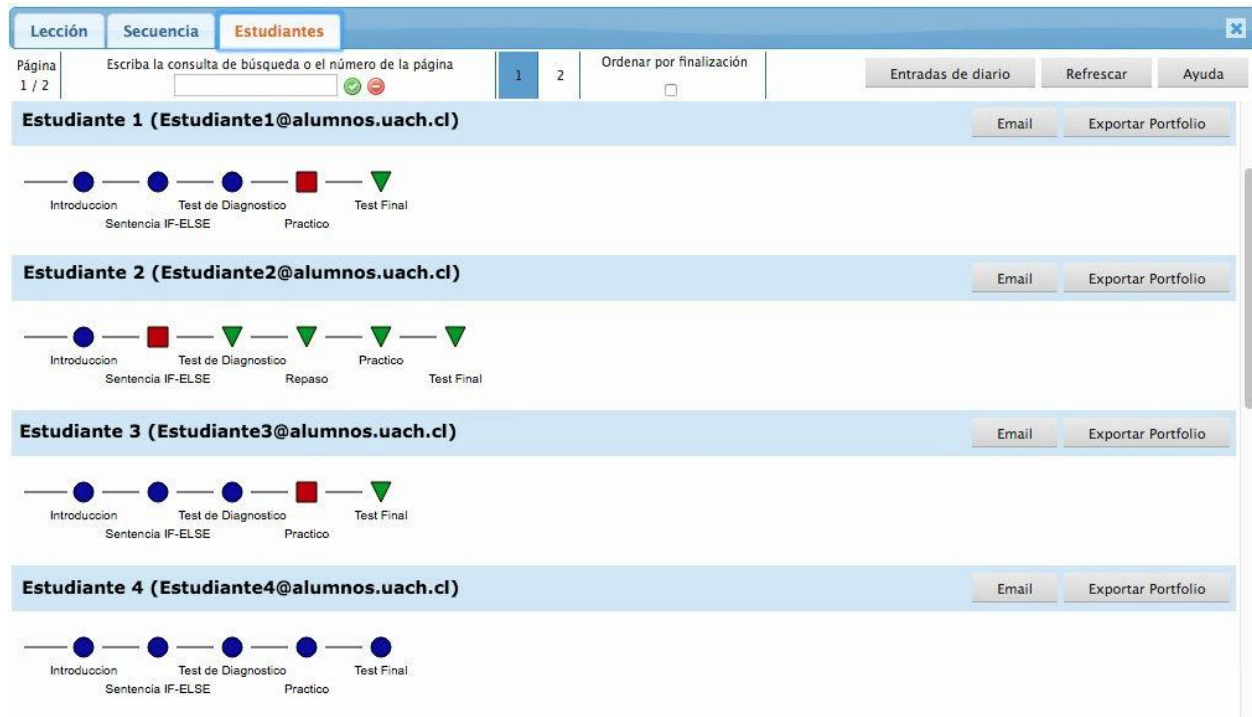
Lección | Secuencia | Estudiantes

Página 1 / 2

Escriba la consulta de búsqueda o el número de la página

1 2

Ordenar por finalización

Entradas de diario | Refrescar | Ayuda

Estudiante 1 (Estudiante1@alumnos.uach.cl)

Email | Exportar Portfolio

Introduccion
Sentencia IF-ELSE
Test de Diagnostico
Practico
Test Final

Estudiante 2 (Estudiante2@alumnos.uach.cl)

Email | Exportar Portfolio

Introduccion
Sentencia IF-ELSE
Test de Diagnostico
Repaso
Practico
Test Final

Estudiante 3 (Estudiante3@alumnos.uach.cl)

Email | Exportar Portfolio

Introduccion
Sentencia IF-ELSE
Test de Diagnostico
Practico
Test Final

Estudiante 4 (Estudiante4@alumnos.uach.cl)

Email | Exportar Portfolio

Introduccion
Sentencia IF-ELSE
Test de Diagnostico
Practico
Test Final